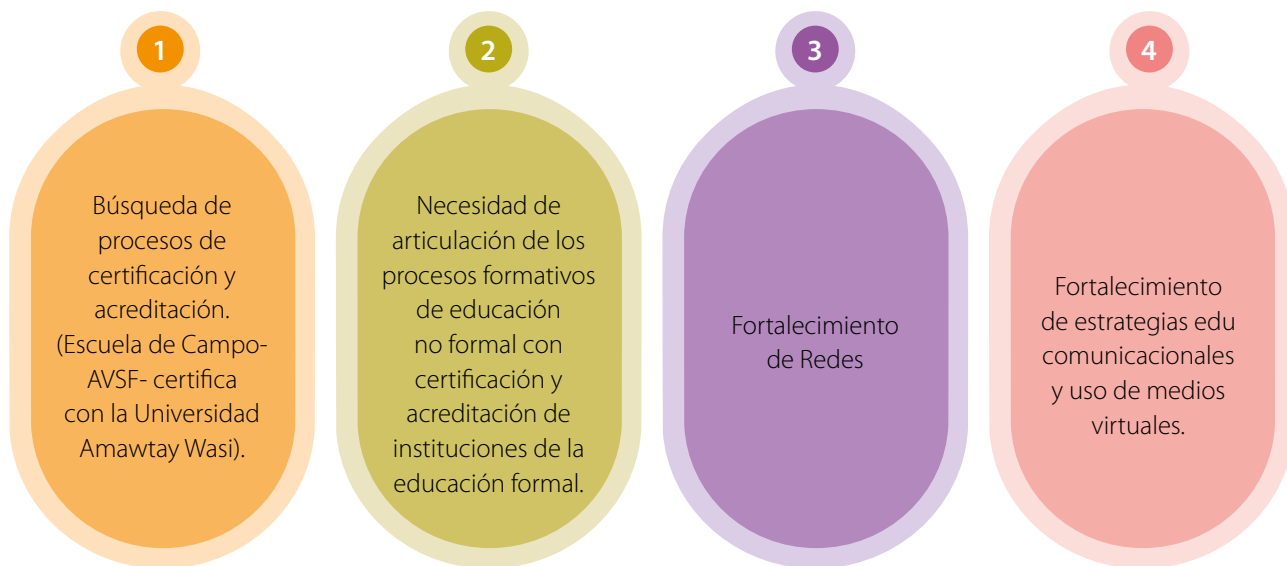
1

Búsqueda de procesos de certificación y acreditación. (Escuela de Campo-AVSF- certifica con la Universidad Amawtay Wasi).

2

Necesidad de articulación de los procesos formativos de educación no formal con certificación y acreditación de instituciones de la educación formal.

3

Fortalecimiento de Redes

4

Fortalecimiento de estrategias edu comunicacionales y uso de medios virtuales.